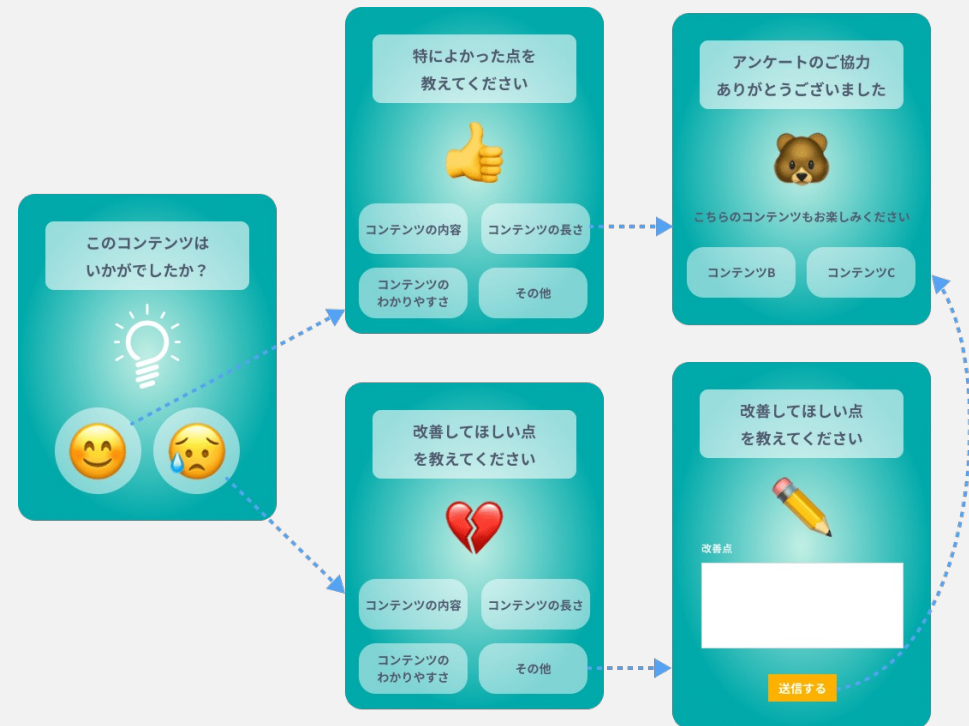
このコンテンツは
いかがでしたか？

特によかった点を
教えてください

コンテンツの内容

コンテンツの長さ

コンテンツの
わかりやすさ

その他

改善してほしい点
を教えてください

コンテンツの内容

コンテンツの長さ

コンテンツの
わかりやすさ

その他

アンケートのご協力
ありがとうございました

こちらのコンテンツもお楽しみください

コンテンツB

コンテンツC

改善してほしい点
を教えてください

改善点

送信する